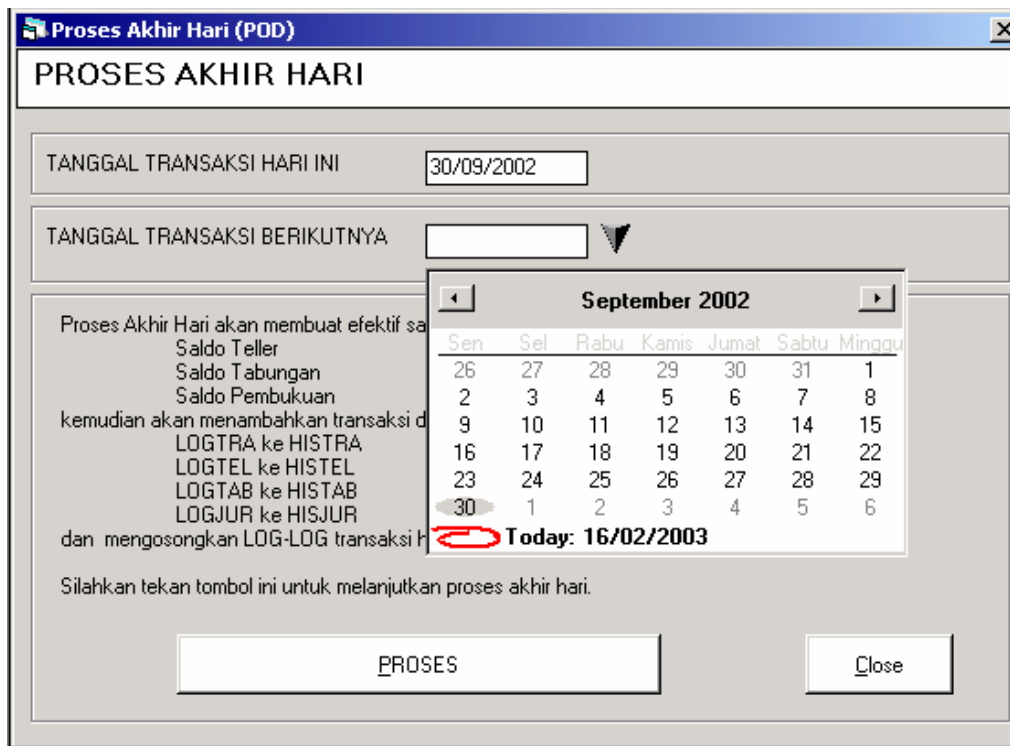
Proses Akhir Hari (POD)

PROSES AKHIR HARI

TANGGAL TRANSAKSI HARI INI 30/09/2002

TANGGAL TRANSAKSI BERIKUTNYA

September 2002

| Sen | Sel | Rabu | Kamis | Jumat | Sabtu | Minggu |
|---|---|---|---|---|---|---|
| 26 | 27 | 28 | 29 | 30 | 31 | 1 |
| 2 | 3 | 4 | 5 | 6 | 7 | 8 |
| 9 | 10 | 11 | 12 | 13 | 14 | 15 |
| 16 | 17 | 18 | 19 | 20 | 21 | 22 |
| 23 | 24 | 25 | 26 | 27 | 28 | 29 |
| 30 | 1 | 2 | 3 | 4 | 5 | 6 |

Today: 16/02/2003

Proses Akhir Hari akan membuat efektif sa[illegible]
Saldo Teller
Saldo Tabungan
Saldo Pembukuan
kemudian akan menambahkan transaksi d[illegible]
LOGTRA ke HISTRA
LOGTEL ke HISTEL
LOGTAB ke HISTAB
LOGJUR ke HISJUR
dan mengosongkan LOG-LOG transaksi h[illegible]

Silahkan tekan tombol ini untuk melanjutkan proses akhir hari.

PROSES

Close